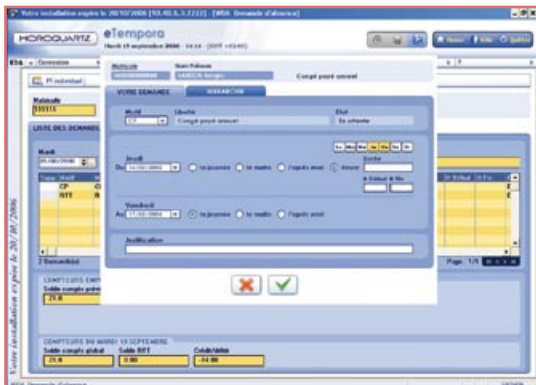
Votre installation expire le 20/10/2006 [10.40.5.3.2222] - [WSA: Demande d'absence]

HOROQUARTZ eTempora
Mardi 19 septembre 2006 - 14:14 - [DIFF +0240]

Accueil Aide Quitter

Matricule 555111

LISTE DES DEMANDES

Mardi 05/09/2006

Type Motif
CP
RTT

2 Demande(s)

Page 1/1

COMPTEURS EMP
Solde congés prévi
21.0

COMPTEURS DU MARDI 19 SEPTEMBRE
Solde congés global 21.0
Solde RTT 0.00
Crédit/débit -14:00

Matricule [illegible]
Nom Prénom SAMSON Sergio
Congé payé annuel

VOTRE DEMANDE
VISUALISATION

Motif CP
Libellé Congé payé annuel
Etat En attente

Lu Ma Me Je Ve Sa Di

Jeudi
Du 14/09/2006 la journée le matin l'après midi heure
Durée
Début Fin

Vendredi
Au 15/09/2006 la journée le matin l'après midi

Justification

Votre installation expire le 20/10/2006